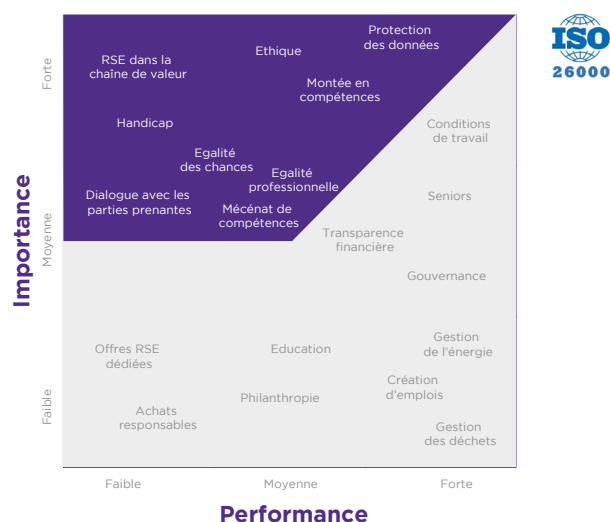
ISO 26000

Importance

Forte

Moyenne

Faible

RSE dans la chaîne de valeur

Ethique

Protection des données

Montée en compétences

Handicap

Egalité des chances

Egalité professionnelle

Dialogue avec les parties prenantes

Mécénat de compétences

Conditions de travail

Seniors

Transparence financière

Gouvernance

Offres RSE dédiées

Education

Gestion de l'énergie

Création d'emplois

Philanthropie

Achats responsables

Gestion des déchets

Faible

Moyenne

Forte

Performance